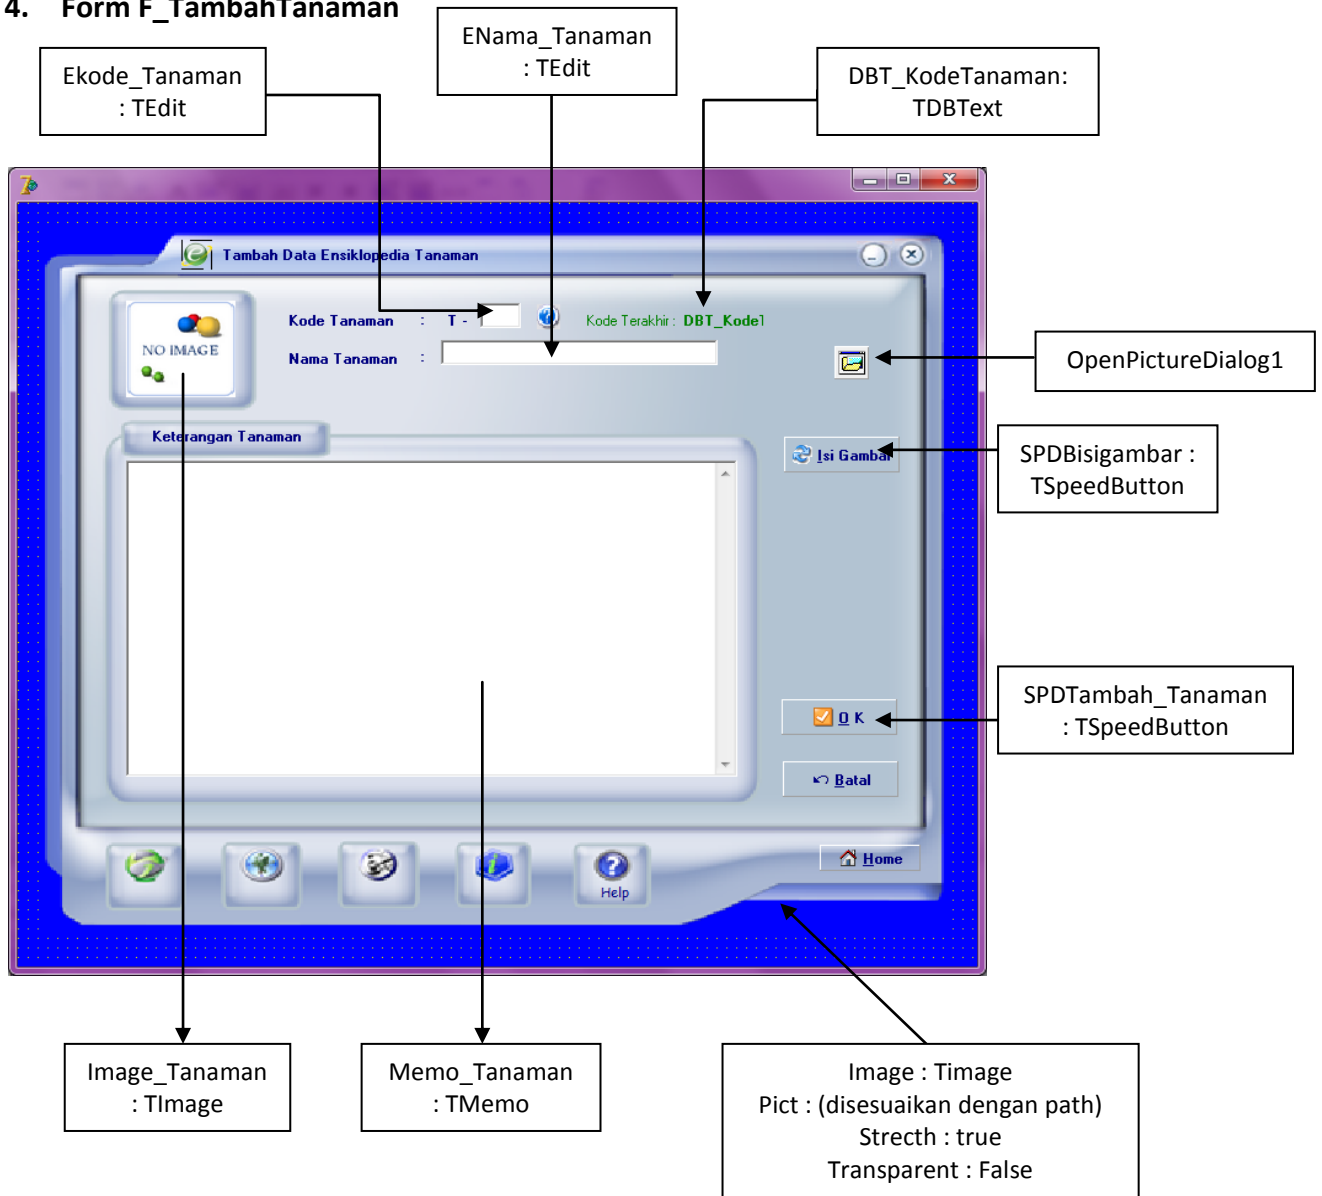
4. Form F_TambahTanaman

Ekode_Tanaman : TEdit

ENama_Tanaman : TEdit

DBT_KodeTanaman: TDBText

Tambah Data Ensiklopedia Tanaman

NO IMAGE

Kode Tanaman : T -

Kode Terakhir : DBT_Kode1

Nama Tanaman :

OpenPictureDialog1

Keterangan Tanaman

Isi Gambar

SPDBisigambar : TSpeedButton

O K

SPDTambah_Tanaman : TSpeedButton

Batal

Home

Help

Image_Tanaman : TImage

Memo_Tanaman : TMemo

Image : Timage
Pict : (disesuaikan dengan path)
Stretch : true
Transparent : False